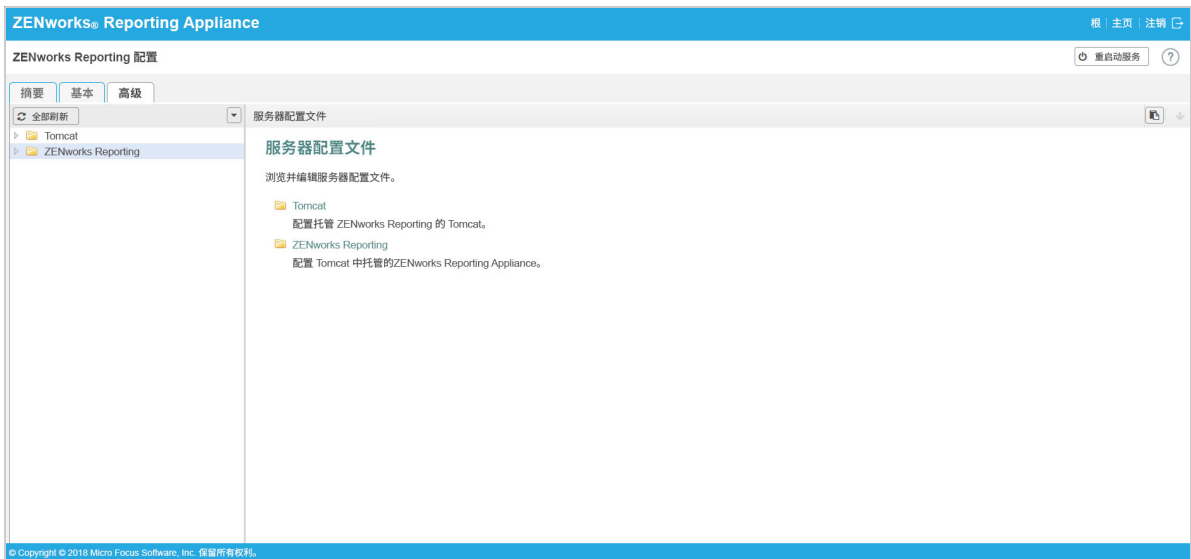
ZENworks® Reporting Appliance

根 | 主页 | 注销

ZENworks Reporting 配置

重启动服务

?

摘要 基本 高级

全部刷新

Tomcat
ZENworks Reporting

服务器配置文件

服务器配置文件

浏览并编辑服务器配置文件。

Tomcat
配置托管 ZENworks Reporting 的 Tomcat。

ZENworks Reporting
配置 Tomcat 中托管的ZENworks Reporting Appliance。

© Copyright © 2018 Micro Focus Software, Inc. 保留所有权利。